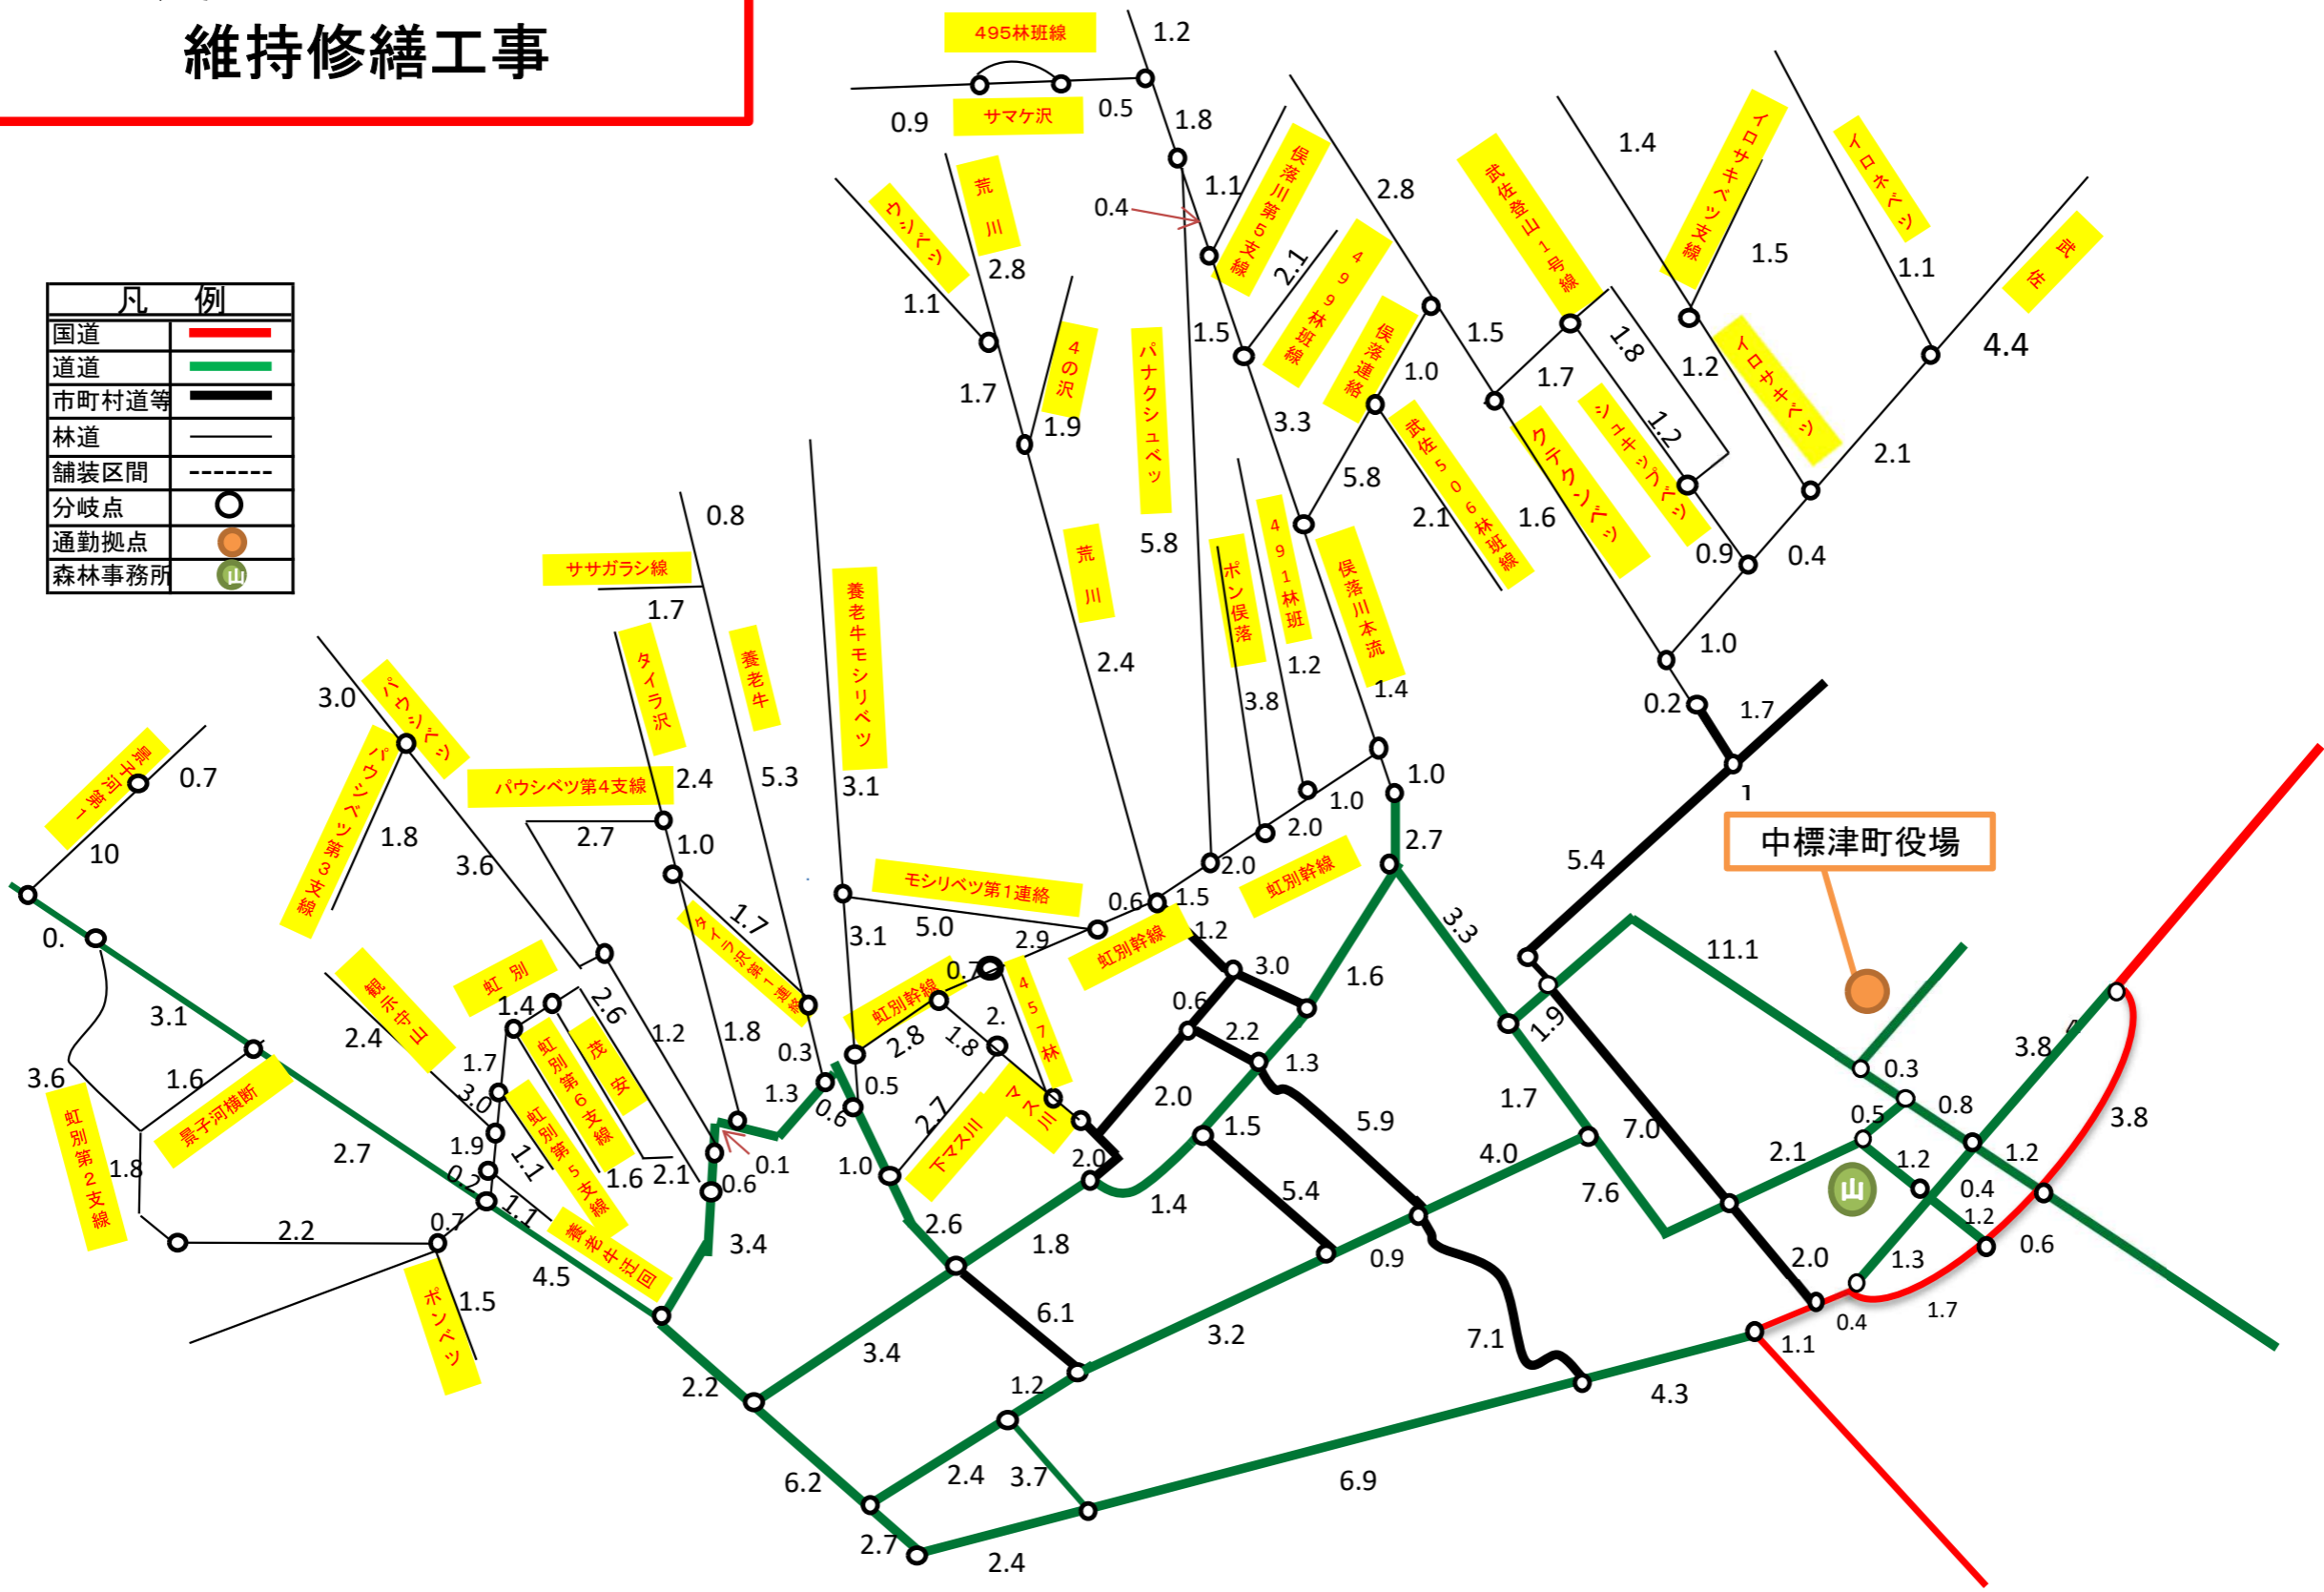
維持修繕工事

| 凡　例 | |
|---|---|
| 国道 | |
| 道道 | |
| 市町村道等 | |
| 林道 | |
| 舗装区間 | |
| 分岐点 | |
| 通勤拠点 | |
| 森林事務所 | |

495林班線
サマケ沢
0.9
0.5
1.2
1.8
荒川
ウンベツ
1.1
2.8
0.4
1.1
俣落川第5支線
2.1
499林班線
2.8
武佐登山1号線
1.4
イロサキベツ支線
イロホベツ
1.5
1.1
武佐
4.4
1.7
4の沢
1.9
パナクシュベツ
1.5
3.3
俣落連絡
1.0
1.5
1.7
1.8
1.2
イロサキベツ
1.2
シュコタンベツ
2.1
武佐506林班線
5.8
クテクンベツ
2.1
1.6
0.9
0.4
荒川
5.8
ポン俣落
491林班
俣落川本流
1.2
1.4
3.8
2.4
1.0
0.2
1.7
0.8
ササガラシ線
1.7
タイラ沢
養老牛
養老牛モシリベツ
パウシベツ
3.0
パウシベツ第3支線
パウシベツ第4支線
2.4
5.3
3.1
1.0
1.0
2.0
2.0
1
中標津町役場
5.4
1.0
2.7
虹別幹線
3.3
1.8
2.7
1.0
3.6
1.7
タイラ沢第一連絡
モシリベツ第1連絡
3.1
5.0
2.9
0.6
1.5
1.2
虹別幹線
3.0
11.1
1.6
1.9
0.3
3.8
0.8
3.8
1.2
0.5
1.2
2.1
0.4
1.2
0.6
1.3
2.0
1.7
0.4
1.1
東千河第一
0.7
10
0.
3.1
3.6
1.6
景子河横断
1.8
2.2
2.7
虹別第2支線
観示仕山
2.4
虹別
1.4
2.6
1.2
1.8
0.3
虹別第6支線
茂安
1.7
3.0
1.9
虹別第5支線
1.1
0.2
1.1
0.7
1.6
2.1
養老牛出回
1.5
ポンベツ
4.5
1.3
0.1
0.6
3.4
0.6
0.5
1.0
2.6
虹別幹線
0.7
2.8
1.8
2.
457林
2.7
下マス川
マス川
2.0
0.6
2.2
1.3
2.0
1.5
5.9
1.4
5.4
1.7
7.0
4.0
7.6
0.9
1.8
3.4
6.1
3.2
7.1
2.2
1.2
4.3
6.2
2.4
3.7
6.9
2.7
2.4